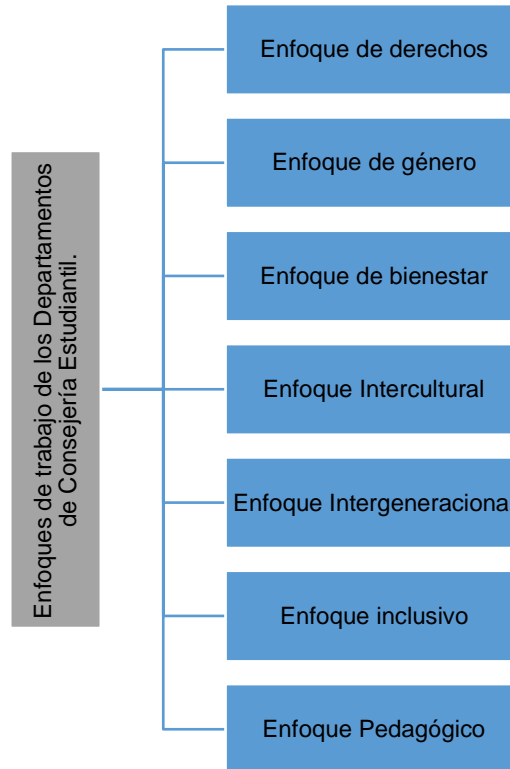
Enfoques de trabajo de los Departamentos de Consejería Estudiantil.

Enfoque de derechos

Enfoque de género

Enfoque de bienestar

Enfoque Intercultural

Enfoque Intergeneraciona

Enfoque inclusivo

Enfoque Pedagógico